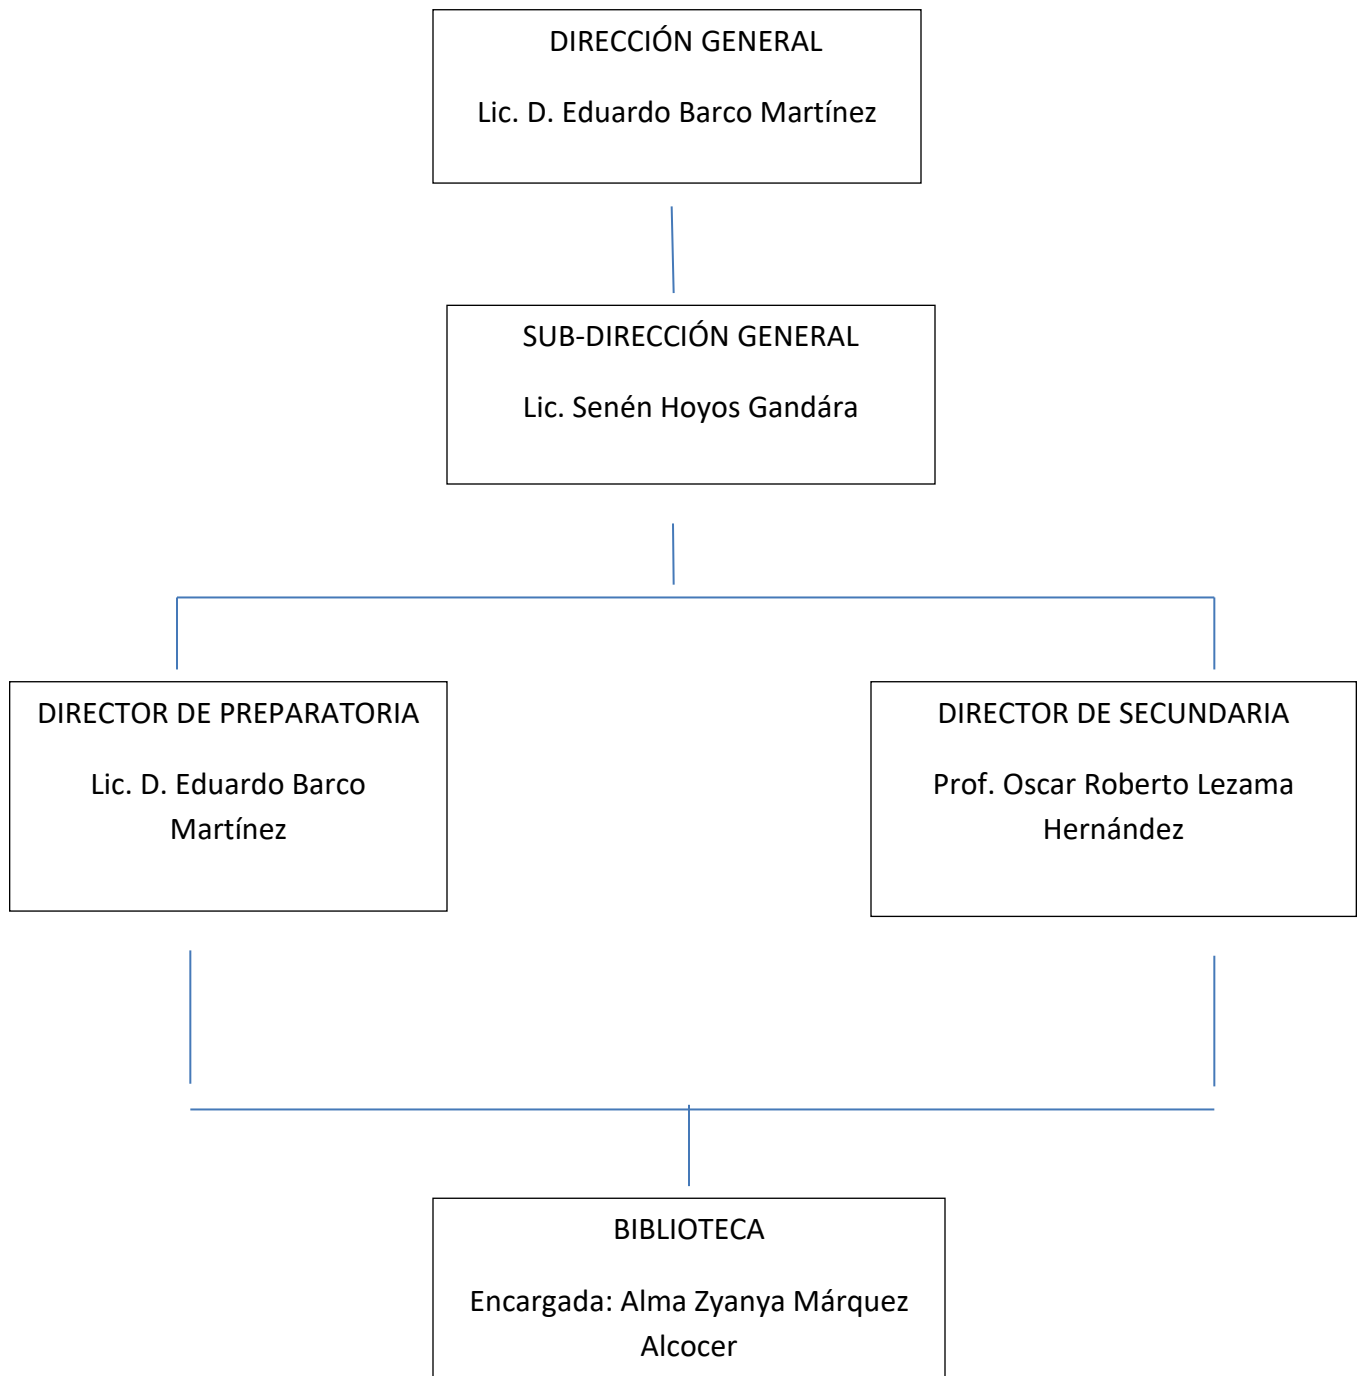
DIRECCIÓN GENERAL

Lic. D. Eduardo Barco Martínez

SUB-DIRECCIÓN GENERAL

Lic. Senén Hoyos Gandára

DIRECTOR DE PREPARATORIA

Lic. D. Eduardo Barco Martínez

DIRECTOR DE SECUNDARIA

Prof. Oscar Roberto Lezama Hernández

BIBLIOTECA

Encargada: Alma Zyanya Márquez Alcocer